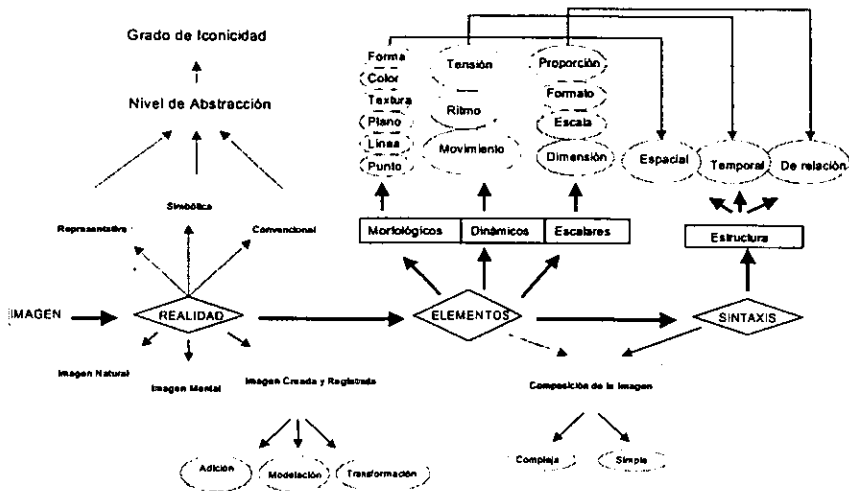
Grado de Iconicidad

Nivel de Abstracción

Forma
Color
Textura
Plano
Línea
Punto

Tensión
Ritmo
Movimiento

Proporción
Formato
Escala
Dimensión

Espacial
Temporal
De relación

Simbólica
Representativa
Convencional

Morfológicos
Dinámicos
Escalares

Estructura

IMAGEN
REALIDAD
ELEMENTOS
SINTAXIS

Imagen Natural
Imagen Mental
Imagen Creada y Registrada

Composición de la Imagen

Adición
Modelación
Transformación

Compleja
Simple